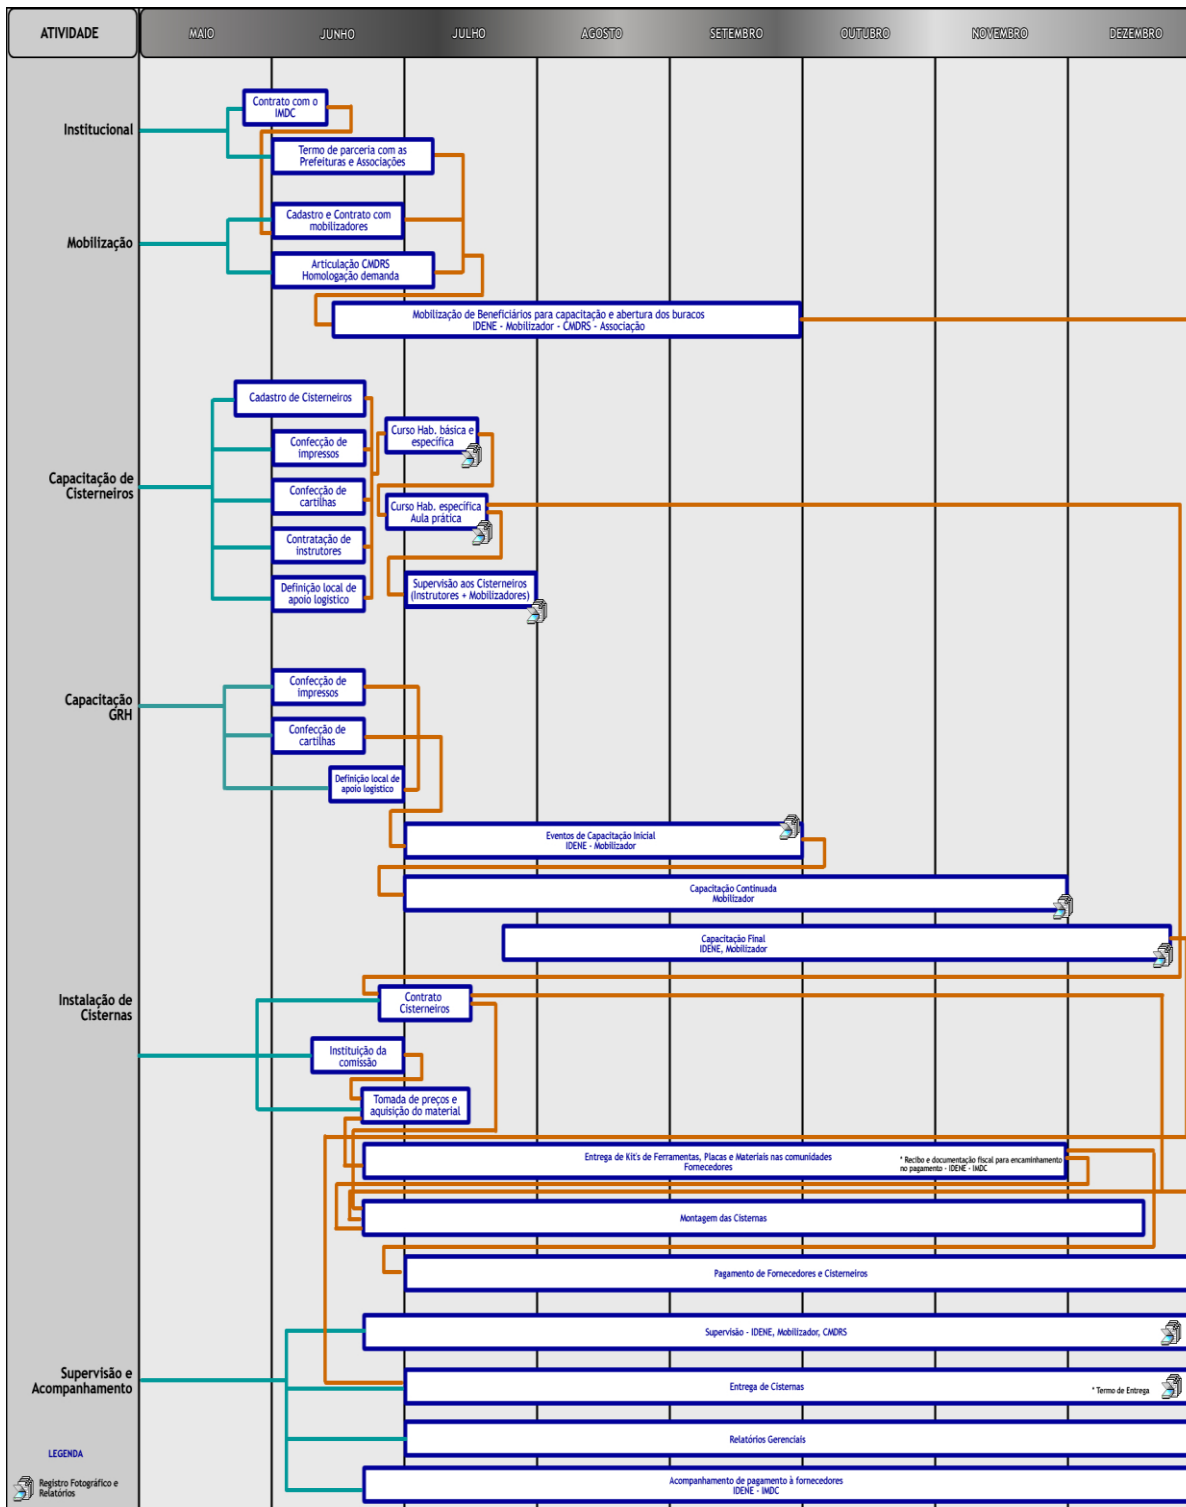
ATIVIDADE

MAIO

JUNHO

JULHO

AGOSTO

SETEMBRO

OUTUBRO

NOVEMBRO

DEZEMBRO

Institucional

Contrato com o IMDC

Termo de parceria com as Prefeituras e Associações

Mobilização

Cadastro e Contrato com mobilizadores

Articulação CMDRS Homologação demanda

Mobilização de Beneficiários para capacitação e abertura dos buracos IDENE - Mobilizador - CMDRS - Associação

Capacitação de Cisterneiros

Cadastro de Cisterneiros

Confecção de impressos

Curso Hab. básica e específica

Confecção de cartilhas

Curso Hab. específica Aula prática

Contratação de instrutores

Definição local de apoio logístico

Supervisão aos Cisterneiros (Instrutores + Mobilizadores)

Capacitação GRH

Confecção de impressos

Confecção de cartilhas

Definição local de apoio logístico

Eventos de Capacitação Inicial IDENE - Mobilizador

Capacitação Continuada Mobilizador

Capacitação Final IDENE, Mobilizador

Instalação de Cisternas

Contrato Cisterneiros

Instituição da comissão

Tomada de preços e aquisição do material

Entrega de Kit's de Ferramentas, Placas e Materiais nas comunidades Fornecedores

* Recibo e documentação fiscal para encaminhamento no pagamento - IDENE - IMDC

Montagem das Cisternas

Pagamento de Fornecedores e Cisterneiros

Supervisão e Acompanhamento

Supervisão - IDENE, Mobilizador, CMDRS

Entrega de Cisternas

* Termo de Entrega

Relatórios Gerenciais

Acompanhamento de pagamento à fornecedores IDENE - IMDC

LEGENDA

Registro Fotográfico e Relatórios